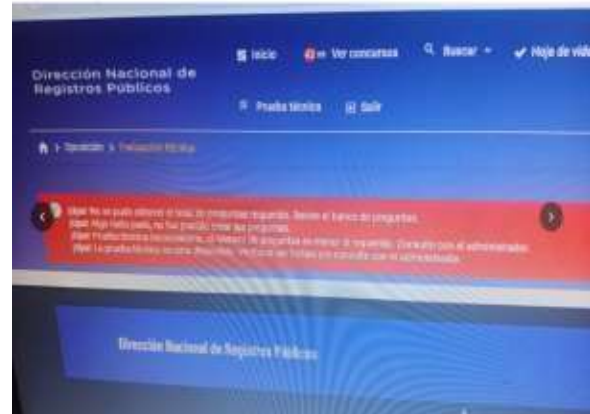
Dirección Nacional de Registros Públicos

Inicio

Ver concursos

Buscar

Hoja de vid

Prueba técnica

Salir

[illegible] > Evaluación técnica

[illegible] No se pudo obtener el total de preguntas requerido. Revise el banco de preguntas.
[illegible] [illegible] no fue posible crear las preguntas.
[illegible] Prueba técnica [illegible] el número de preguntas es menor al requerido. Contacte con el administrador.
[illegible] La prueba técnica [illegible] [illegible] con el administrador.

Dirección Nacional de Registros Públicos